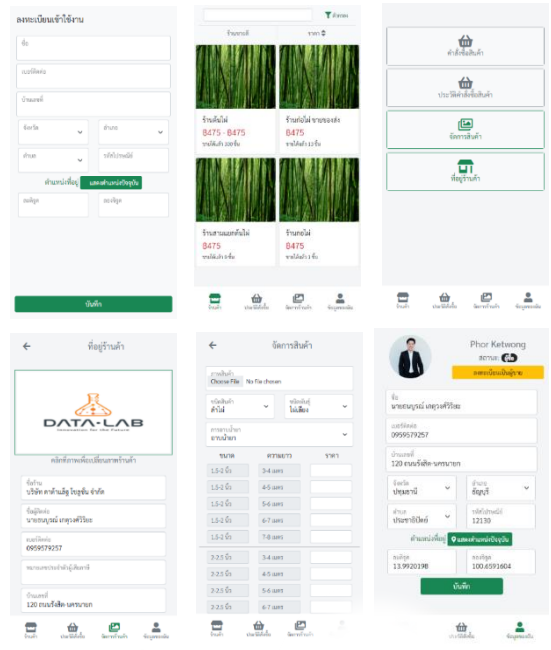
ลงทะเบียนเข้าใช้งาน

ชื่อ

เบอร์ติดต่อ

บ้านเลขที่

จังหวัด

อำเภอ

ตำบล

รหัสไปรษณีย์

ตำแหน่งที่อยู่ แสดงตำแหน่งปัจจุบัน

ละติจูด

ลองจิจูด

บันทึก

ค้นหา

ร้านแนะนำ

ราคา

ร้านต้นไผ่

฿475 - ฿475

ขายได้แล้ว 100 ชิ้น

ร้านหน่อไม้ ขายของส่ง

฿475 - ฿475

ขายได้แล้ว 12 ชิ้น

ร้านสวนแมกต้นไผ่

฿475

ขายได้แล้ว 1 ชิ้น

ร้านหน่อไม่

฿475

ขายได้แล้ว 1 ชิ้น

ร้านค้า

ประวัติสั่งซื้อ

จัดการร้านค้า

ข้อมูลของฉัน

คำสั่งซื้อสินค้า

ประวัติคำสั่งซื้อสินค้า

จัดการสินค้า

ที่อยู่ร้านค้า

ร้านค้า

ประวัติสั่งซื้อ

จัดการร้านค้า

ข้อมูลของฉัน

ที่อยู่ร้านค้า

DATA-LAB

Innovation for the Future

คลิกที่ภาพเพื่อเปลี่ยนภาพร้านค้า

ชื่อร้าน

บริษัท ดาต้าแล็บ ไซบุรีน จำกัด

ชื่อผู้ติดต่อ

นายธนบูรณ์ เกตุรงค์วิริยะ

เบอร์ติดต่อ

0959579257

หมายเลขประจำตัวผู้เสียภาษี

บ้านเลขที่

120 ถนนรังสิต-นครนายก

ร้านค้า

ประวัติสั่งซื้อ

จัดการร้านค้า

ข้อมูลของฉัน

จัดการสินค้า

ภาพสินค้า

Choose File No file chosen

ชนิดสินค้า

ต้นไผ่

หน่วยสินค้า

ไม่เลือก

การขยายพันธุ์

ยกพันธุ์

| ขนาด | ความยาว | ราคา |
|---|---|---|
| 1.5-2 นิ้ว | 3-4 เมตร | |
| 1.5-2 นิ้ว | 4-5 เมตร | |
| 1.5-2 นิ้ว | 5-6 เมตร | |
| 1.5-2 นิ้ว | 6-7 เมตร | |
| 1.5-2 นิ้ว | 7-8 เมตร | |
| 2-2.5 นิ้ว | 3-4 เมตร | |
| 2-2.5 นิ้ว | 4-5 เมตร | |
| 2-2.5 นิ้ว | 5-6 เมตร | |
| 2-2.5 นิ้ว | 6-7 เมตร | |

ร้านค้า

ประวัติสั่งซื้อ

จัดการร้านค้า

Phor Ketwong

สถานะ ผู้ซื้อ

ลงทะเบียนเป็นผู้ขาย

ชื่อ

นายธนบูรณ์ เกตุรงค์วิริยะ

เบอร์ติดต่อ

0959579257

บ้านเลขที่

120 ถนนรังสิต-นครนายก

จังหวัด

ปทุมธานี

อำเภอ

ธัญบุรี

ตำบล

ประชาธิปัตย์

รหัสไปรษณีย์

12130

ตำแหน่งที่อยู่ แสดงตำแหน่งปัจจุบัน

ละติจูด

13.9920198

ลองจิจูด

100.6591604

บันทึก

ประวัติสั่งซื้อ

ข้อมูลของฉัน